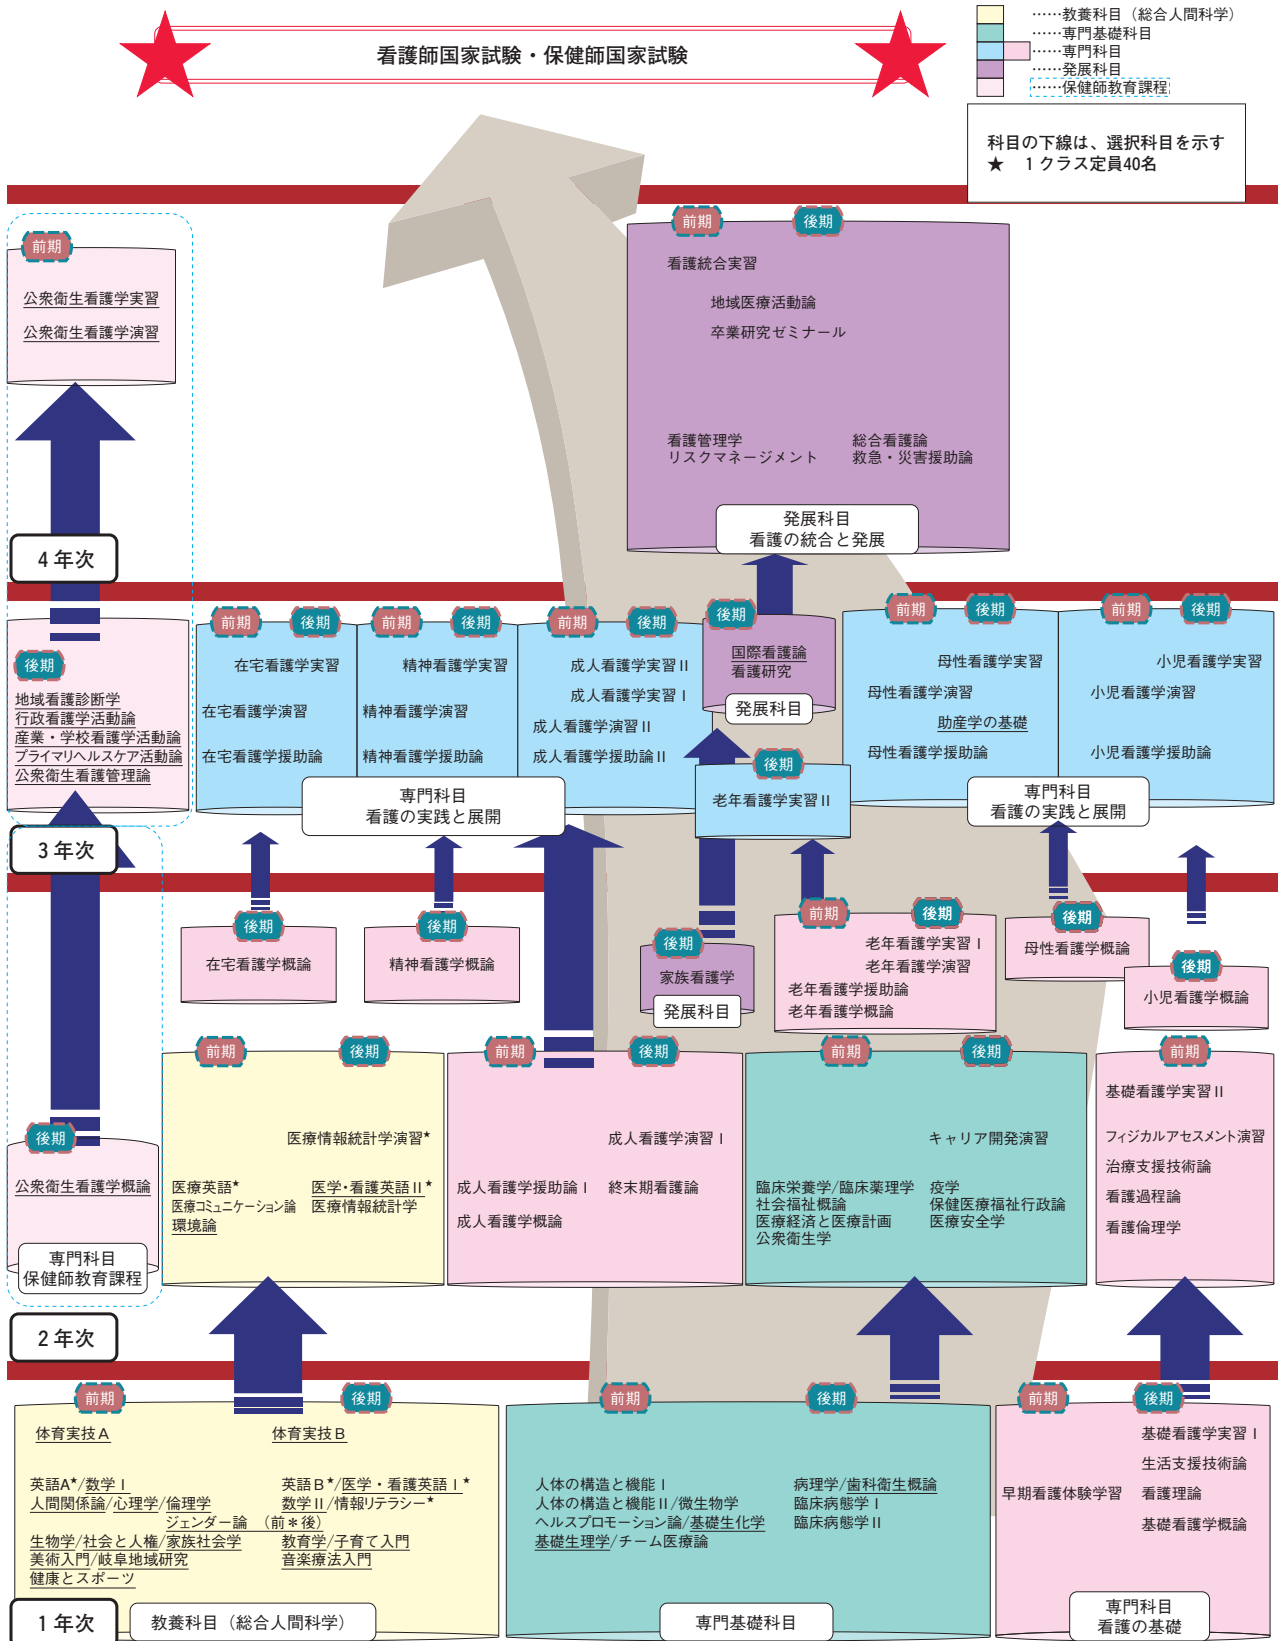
看護師国家試験・保健師国家試験

……教養科目（総合人間科学）
……専門基礎科目
……専門科目
……発展科目
……保健師教育課程

科目の下線は、選択科目を示す
★　１クラス定員40名

前期
公衆衛生看護学実習
公衆衛生看護学演習

前期　後期
看護統合実習
地域医療活動論
卒業研究ゼミナール
看護管理学
リスクマネージメント
総合看護論
救急・災害援助論
発展科目
看護の統合と発展

4年次

後期
地域看護診断学
行政看護学活動論
産業・学校看護学活動論
プライマリヘルスケア活動論
公衆衛生看護管理論

前期　後期
在宅看護学実習
在宅看護学演習
在宅看護学援助論

前期　後期
精神看護学実習
精神看護学演習
精神看護学援助論

前期　後期
成人看護学実習 II
成人看護学実習 I
成人看護学演習 II
成人看護学援助論 II

専門科目
看護の実践と展開

後期
国際看護論
看護研究
発展科目

後期
老年看護学実習 II

前期　後期
母性看護学実習
母性看護学演習
助産学の基礎
母性看護学援助論

前期　後期
小児看護学実習
小児看護学演習
小児看護学援助論

専門科目
看護の実践と展開

3年次

後期
在宅看護学概論

後期
精神看護学概論

後期
家族看護学
発展科目

前期　後期
老年看護学実習 I
老年看護学演習
老年看護学援助論
老年看護学概論

後期
母性看護学概論

後期
小児看護学概論

後期
公衆衛生看護学概論
専門科目
保健師教育課程

前期　後期
医療情報統計学演習★
医療英語★
医療コミュニケーション論
環境論
医学・看護英語 II★
医療情報統計学

前期　後期
成人看護学演習 I
成人看護学援助論 I
終末期看護論
成人看護学概論

前期　後期
キャリア開発演習
臨床栄養学/臨床薬理学
社会福祉概論
医療経済と医療計画
公衆衛生学
疫学
保健医療福祉行政論
医療安全学

前期
基礎看護学実習 II
フィジカルアセスメント演習
治療支援技術論
看護過程論
看護倫理学

2年次

前期　後期
体育実技 A
体育実技 B
英語A★/数学 I
人間関係論/心理学/倫理学
ジェンダー論　（前＊後）
生物学/社会と人権/家族社会学
美術入門/岐阜地域研究
健康とスポーツ
英語 B★/医学・看護英語 I★
数学 II/情報リテラシー★
教育学/子育て入門
音楽療法入門

前期　後期
人体の構造と機能 I
人体の構造と機能 II/微生物学
ヘルスプロモーション論/基礎生化学
基礎生理学/チーム医療論
病理学/歯科衛生概論
臨床病態学 I
臨床病態学 II

前期　後期
基礎看護学実習 I
生活支援技術論
早期看護体験学習
看護理論
基礎看護学概論

1年次
教養科目（総合人間科学）
専門基礎科目
専門科目
看護の基礎